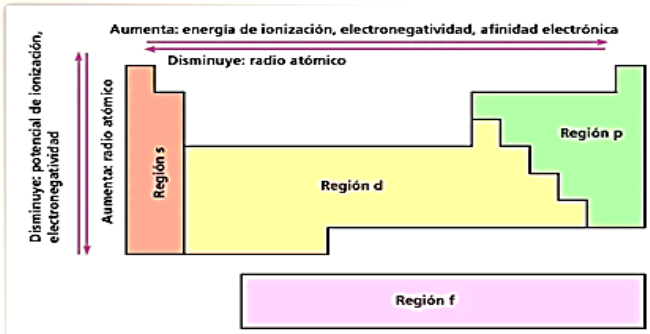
Aumenta: energía de ionización, electronegatividad, afinidad electrónica

Disminuye: radio atómico

Disminuye: potencial de ionización, electronegatividad

Aumenta: radio atómico

Región s

Región d

Región p

Región f